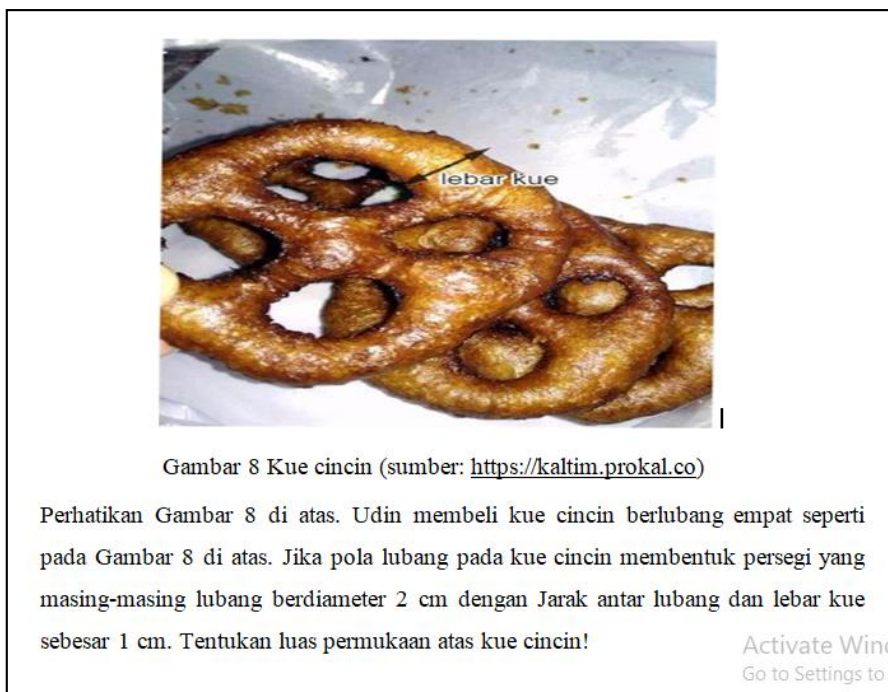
lebar kue

Gambar 8 Kue cincin (sumber: https://kaltim.prokal.co)

Perhatikan Gambar 8 di atas. Udin membeli kue cincin berlubang empat seperti pada Gambar 8 di atas. Jika pola lubang pada kue cincin membentuk persegi yang masing-masing lubang berdiameter 2 cm dengan Jarak antar lubang dan lebar kue sebesar 1 cm. Tentukan luas permukaan atas kue cincin!

Activate Win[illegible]
Go to Settings to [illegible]